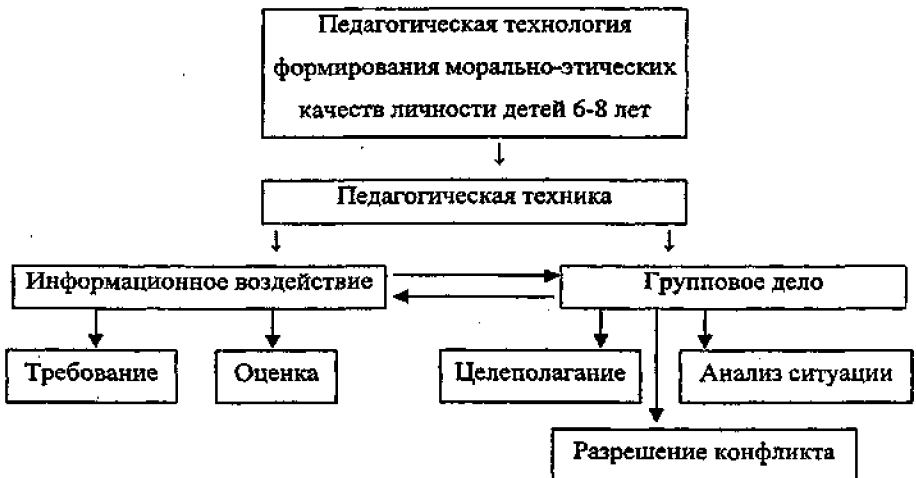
Педагогическая технология формирования морально-этических качеств личности детей 6-8 лет

Педагогическая техника

Информационное воздействие

Групповое дело

Требование

Оценка

Целеполагание

Анализ ситуации

Разрешение конфликта